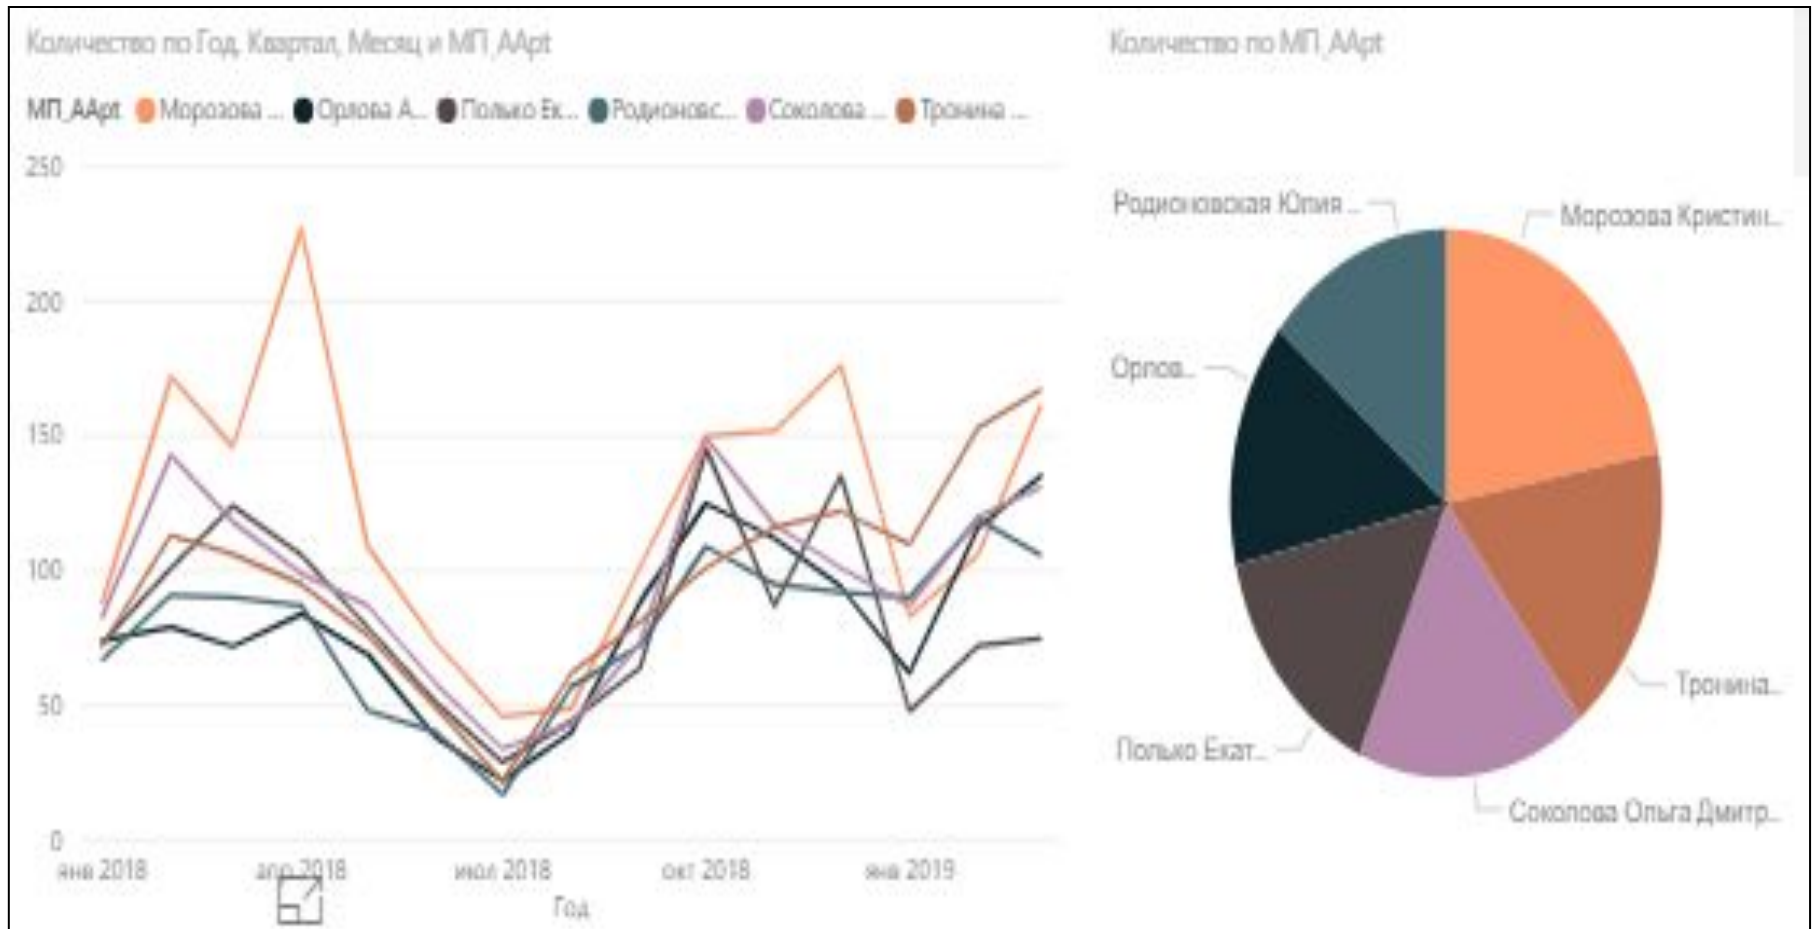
Количество по Год, Квартал, Месяц и МП_AApt

МП_AApt Морозова ... Орлова А... Полько Ек... Родионовс... Соколова ... Тронина ...

250
200
150
100
50
0

янв 2018 апр 2018 июл 2018 окт 2018 янв 2019

Год

Количество по МП_AApt

Родионовская Юлия ...
Морозова Кристин...
Орлова...
Тронина...
Полько Екат...
Соколова Ольга Дмитр...